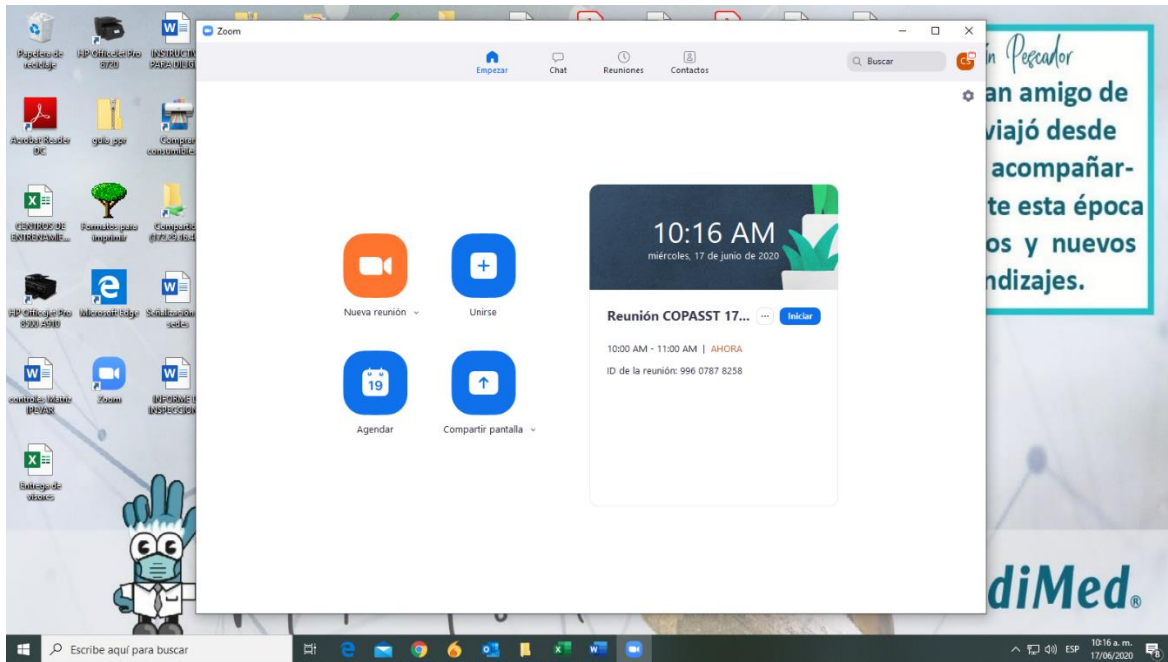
Papelera de reciclaje
HP OfficeJet Pro 8720
INSTRUCTIV PARA DILIG
Acrobat Reader DC
guia ppr
Comprar consumible
CENTROS DE ENTRENAMIE...
Formatos para imprimir
Compartid (172.29.15.4
HP OfficeJet Pro 8500 A910
Microsoft Edge
Señalización sedes
controles Matriz IPEVAR
Zoom
INFORME I INSPECCION
Entrega de víveres

Zoom
Empezar
Chat
Reuniones
Contactos
Buscar
CS

Nueva reunión
Unirse
Agendar
19
Compartir pantalla

10:16 AM
miércoles, 17 de junio de 2020
Reunión COPASST 17...
Iniciar
10:00 AM - 11:00 AM | AHORA
ID de la reunión: 996 0787 8258

n Pescador
an amigo de
viajó desde
acompañar-
te esta época
os y nuevos
ndizajes.

diMed®

Escribe aquí para buscar
ESP
10:16 a. m.
17/06/2020